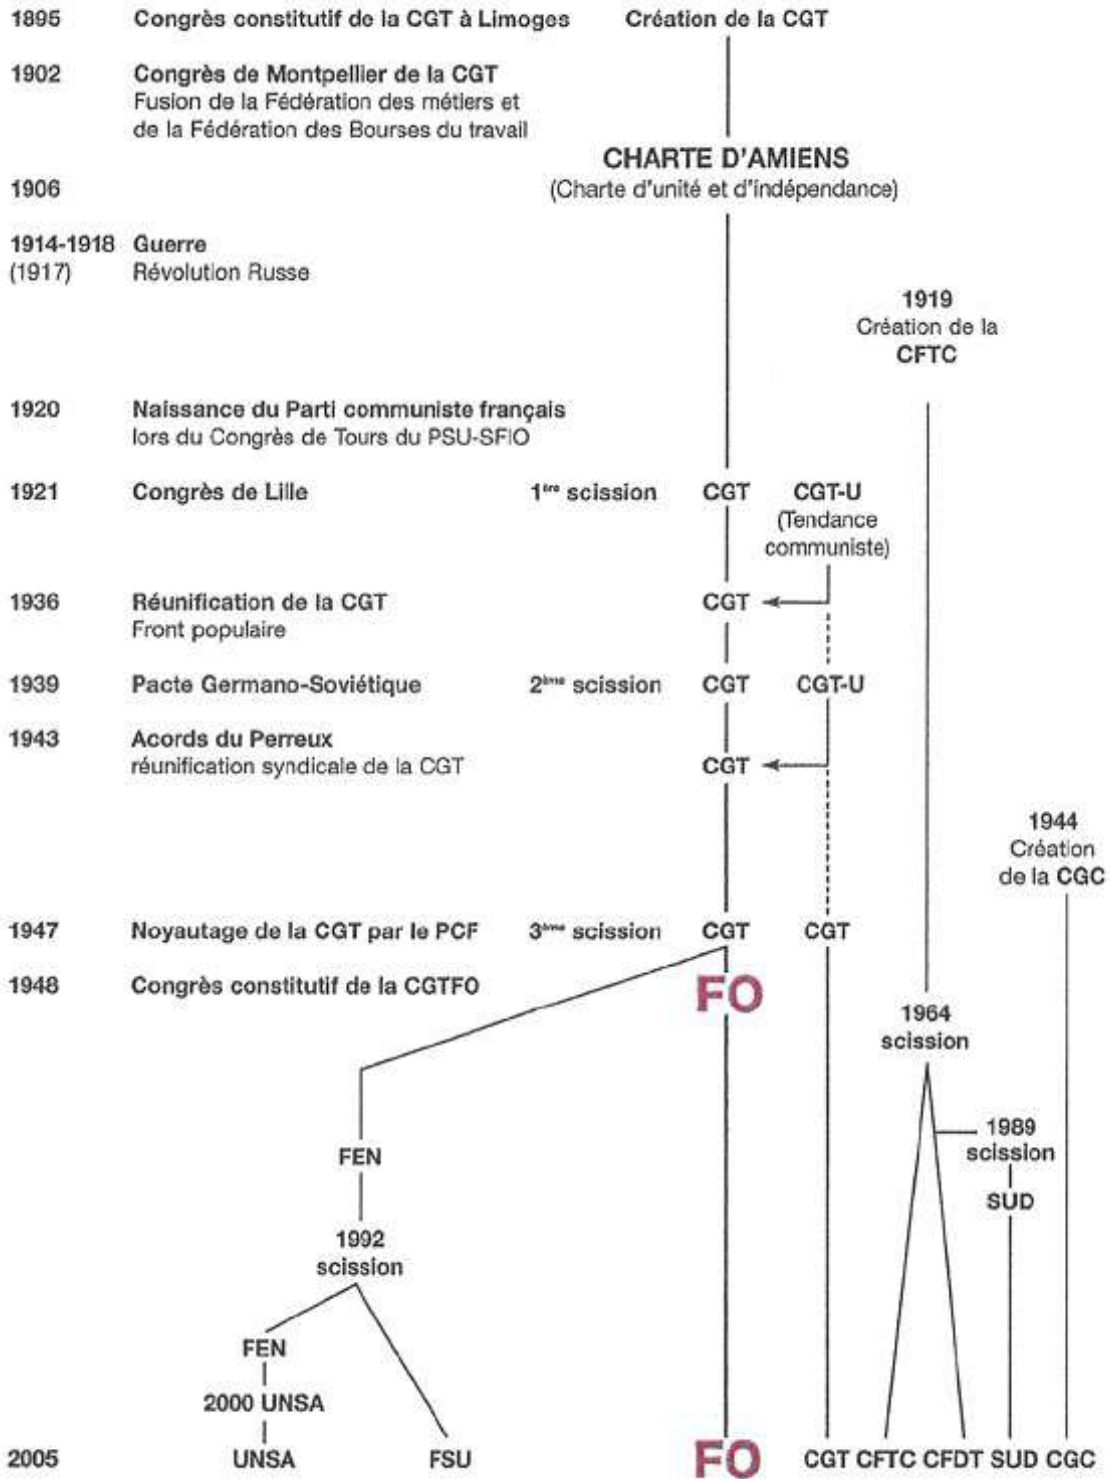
1895 Congrès constitutif de la CGT à Limoges Création de la CGT

1902 Congrès de Montpellier de la CGT
Fusion de la Fédération des métiers et de la Fédération des Bourses du travail

CHARTE D'AMIENS
1906 (Charte d'unité et d'indépendance)

1914-1918 Guerre
(1917) Révolution Russe

1919
Création de la CFTC

1920 Naissance du Parti communiste français lors du Congrès de Tours du PSU-SFIO

1921 Congrès de Lille 1$^{ère}$ scission CGT CGT-U (Tendance communiste)

1936 Réunification de la CGT CGT
Front populaire

1939 Pacte Germano-Soviétique 2$^{ème}$ scission CGT CGT-U

1943 Acords du Perreux CGT
réunification syndicale de la CGT

1944
Création de la CGC

1947 Noyautage de la CGT par le PCF 3$^{ème}$ scission CGT CGT

1948 Congrès constitutif de la CGTFO FO

1964
scission

1989
scission

FEN

SUD

1992
scission

FEN

2000 UNSA

2005 UNSA FSU FO CGT CFTC CFDT SUD CGC